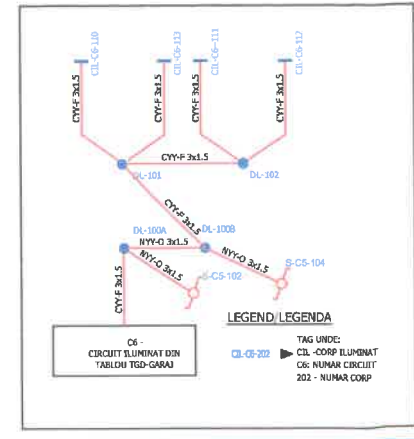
CIL-C6-110
CIL-C6-113
CIL-C6-111
CIL-C6-112
CYY-F 3x1.5
CYY-F 3x1.5
CYY-F 3x1.5
CYY-F 3x1.5
CYY-F 3x1.5
DL-101
DL-102
CYY-F 3x1.5
DL-100A
DL-100B
NYY-O 3x1.5
NYY-O 3x1.5
NYY-O 3x1.5
S-C5-102
S-C5-104
CYY-F 3x1.5

C6 -
CIRCUIT ILUMINAT DIN TABLOU TGD-GARAJ

LEGEND/LEGENDA

TAG UNDE:
CIL-C6-202 CIL -CORP ILUMINAT
C6: NUMAR CIRCUIT
202 - NUMAR CORP